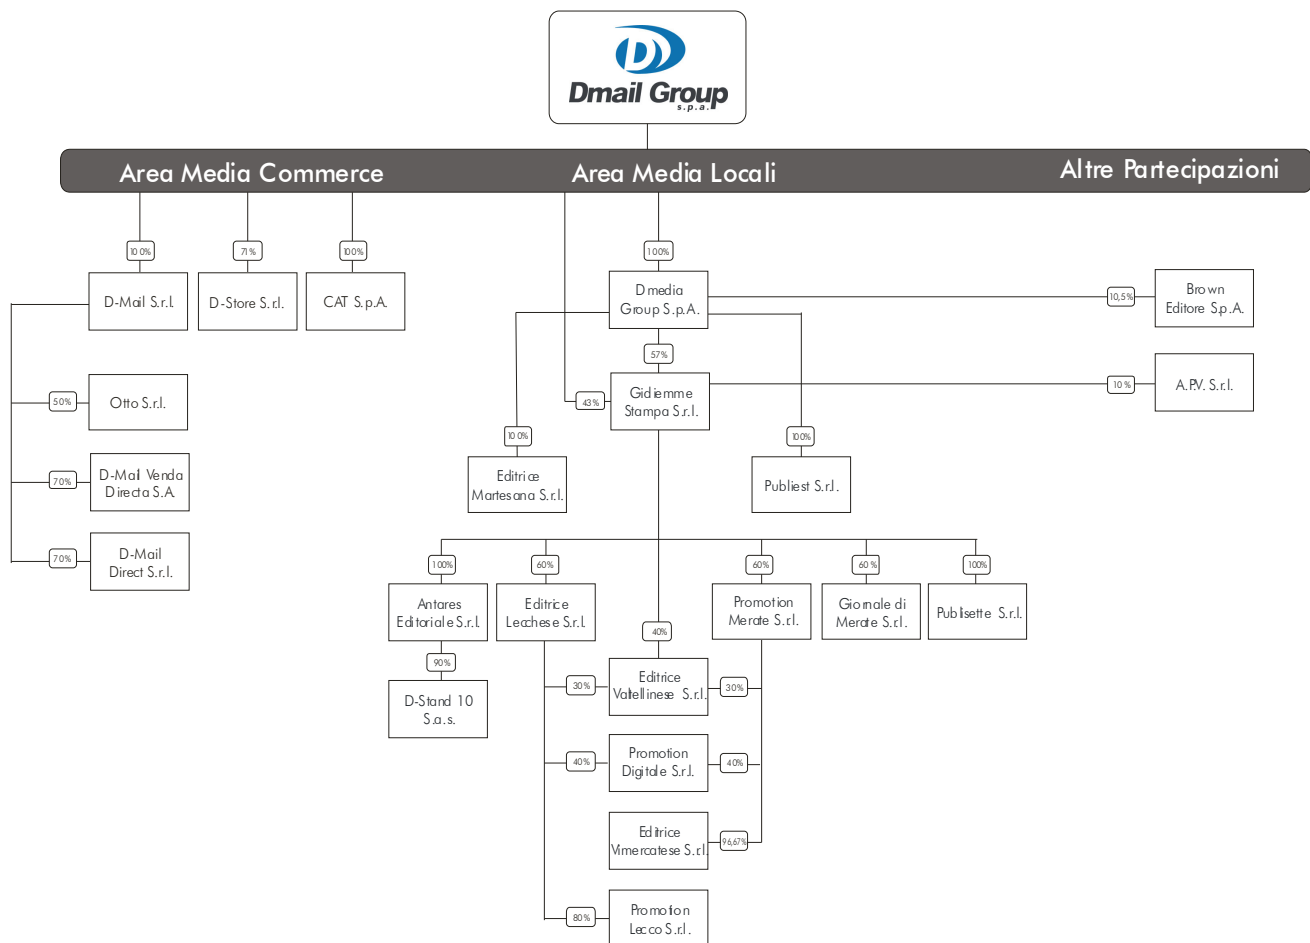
Dmail Group s.p.a.

Area Media Commerce

Area Media Locali

Altre Partecipazioni

100%
D-Mail S.r.l.

71%
D-Store S.r.l.

100%
CAT S.p.A.

50%
Otto S.r.l.

70%
D-Mail Venda Directa S.A.

70%
D-Mail Direct S.r.l.

100%
Dmedia Group S.p.A.

10,5%
Brown Editore S.p.A.

57%
43%
Gidiemme Stampa S.r.l.

10%
A.P.V. S.r.l.

100%
Editrice Martesana S.r.l.

100%
Publiest S.r.l.

100%
Antares Editoriale S.r.l.

60%
Editrice Lecchese S.r.l.

40%
Editrice Valtellinese S.r.l.

60%
Promotion Merate S.r.l.

60%
Giornale di Merate S.r.l.

100%
Publisette S.r.l.

90%
D-Stand 10 S.a.s.

30%
30%

40%
Promotion Digitale S.r.l.
40%

Editrice Vimercatese S.r.l.
96,67%

80%
Promotion Lecco S.r.l.